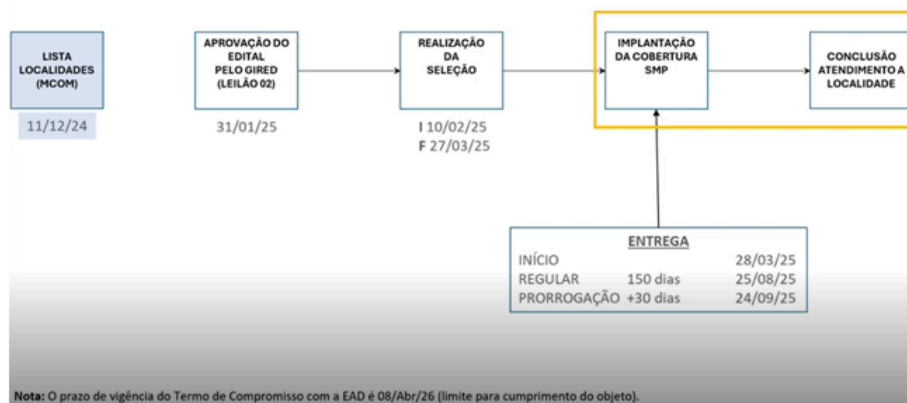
LISTA LOCALIDADES (MCOM)

11/12/24

APROVAÇÃO DO EDITAL PELO GIRED (LEILÃO 02)

31/01/25

REALIZAÇÃO DA SELEÇÃO

I 10/02/25
F 27/03/25

IMPLANTAÇÃO DA COBERTURA SMP

CONCLUSÃO ATENDIMENTO A LOCALIDADE

ENTREGA

| | | |
|---|---|---|
| INÍCIO | | 28/03/25 |
| REGULAR | 150 dias | 25/08/25 |
| PRORROGAÇÃO | +30 dias | 24/09/25 |

Nota: O prazo de vigência do Termo de Compromisso com a EAD é 08/Abr/26 (limite para cumprimento do objeto).